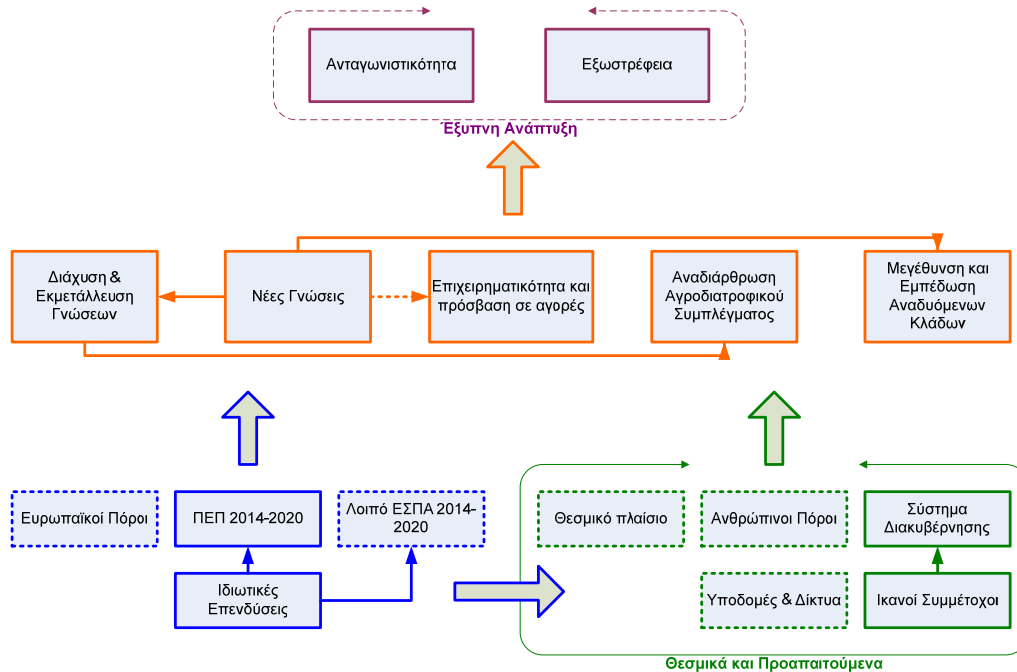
Ανταγωνιστικότητα

Εξωστρέφεια

Έξυπνη Ανάπτυξη

Διάχυση & Εκμετάλλευση Γνώσεων

Νέες Γνώσεις

Επιχειρηματικότητα και πρόσβαση σε αγορές

Αναδιάρθρωση Αγροδιατροφικού Συμπλέγματος

Μεγέθυνση και Εμπέδωση Αναδυόμενων Κλάδων

Ευρωπαϊκοί Πόροι

ΠΕΠ 2014-2020

Λοιπό ΕΣΠΑ 2014-2020

Ιδιωτικές Επενδύσεις

Θεσμικό πλαίσιο

Ανθρώπινοι Πόροι

Σύστημα Διακυβέρνησης

Υποδομές & Δίκτυα

Ικανοί Συμμέτοχοι

Θεσμικά και Προαπαιτούμενα